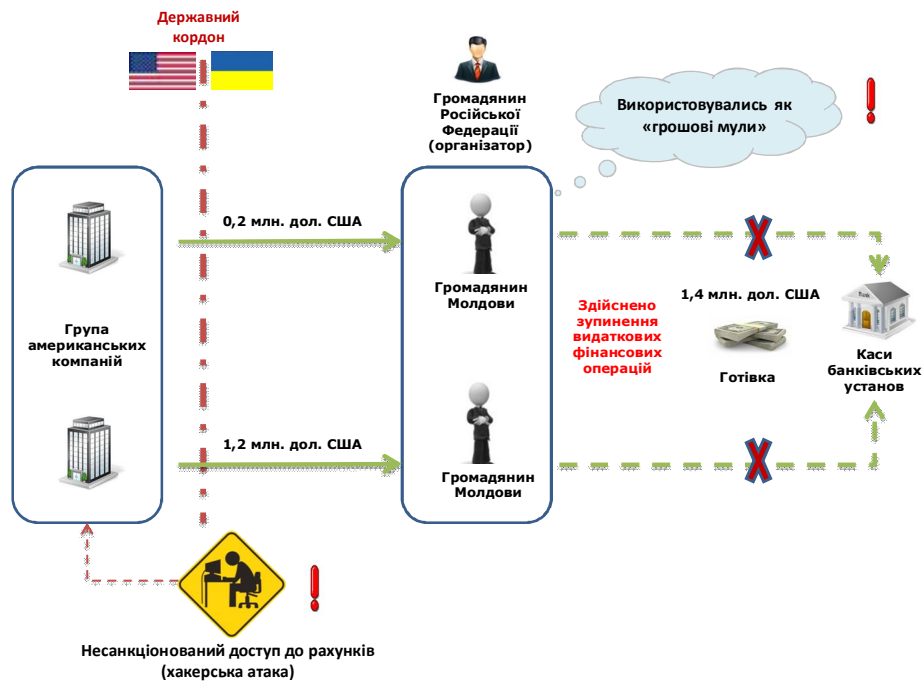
Державний кордон

Громадянин Російської Федерації (організатор)

Використовувались як «грошові мули»

Група американських компаній

0,2 млн. дол. США

Громадянин Молдови

Здійснено зупинення видаткових фінансових операцій

1,4 млн. дол. США

Готівка

Каси банківських установ

1,2 млн. дол. США

Громадянин Молдови

Несанкціонований доступ до рахунків (хакерська атака)